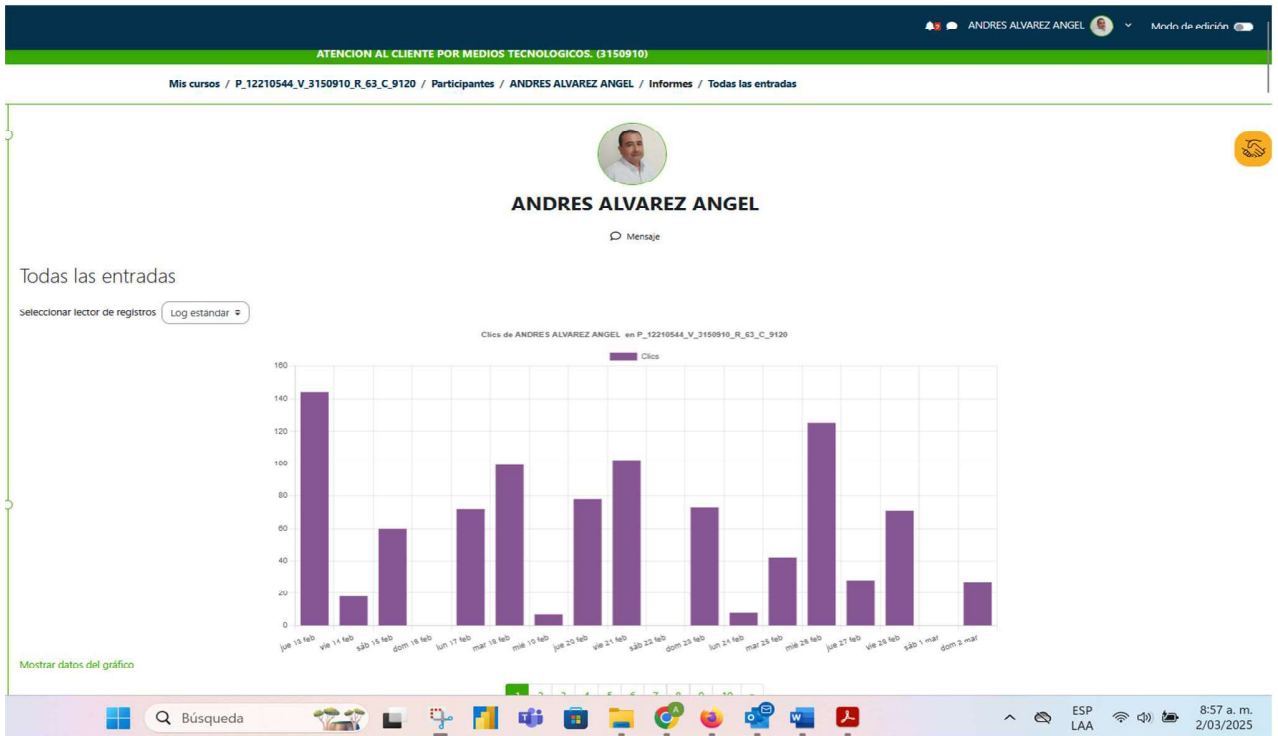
ANDRES ALVAREZ ANGEL Modo de edición

ATENCION AL CLIENTE POR MEDIOS TECNOLOGICOS. (3150910)

Mis cursos / P_12210544_V_3150910_R_63_C_9120 / Participantes / ANDRES ALVAREZ ANGEL / Informes / Todas las entradas

ANDRES ALVAREZ ANGEL

Mensaje

Todas las entradas

Seleccionar lector de registros Log estándar

Clics de ANDRES ALVAREZ ANGEL en P_12210544_V_3150910_R_63_C_9120

Clics

160
140
120
100
80
60
40
20
0

jue 13 feb
vie 14 feb
sáb 15 feb
dom 16 feb
lun 17 feb
mar 18 feb
mié 19 feb
jue 20 feb
vie 21 feb
sáb 22 feb
dom 23 feb
lun 24 feb
mar 25 feb
mié 26 feb
jue 27 feb
vie 28 feb
sáb 1 mar
dom 2 mar

Mostrar datos del gráfico

1 2 3 4 5 6 7 8 9 10 »

Búsqueda

ESP LAA 8:57 a. m. 2/03/2025